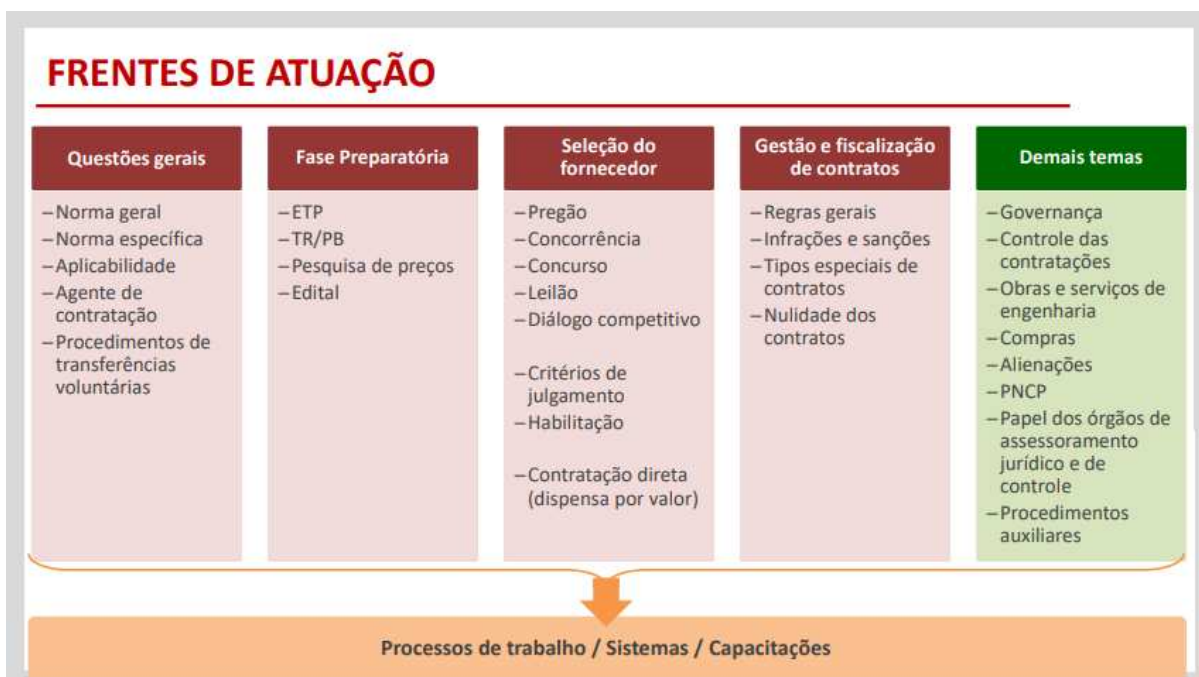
FRENTES DE ATUAÇÃO

Questões gerais

– Norma geral
– Norma específica
– Aplicabilidade
– Agente de contratação
– Procedimentos de transferências voluntárias

Fase Preparatória

– ETP
– TR/PB
– Pesquisa de preços
– Edital

Seleção do fornecedor

– Pregão
– Concorrência
– Concurso
– Leilão
– Diálogo competitivo
– Critérios de julgamento
– Habilitação
– Contratação direta (dispensa por valor)

Gestão e fiscalização de contratos

– Regras gerais
– Infrações e sanções
– Tipos especiais de contratos
– Nulidade dos contratos

Demais temas

– Governança
– Controle das contratações
– Obras e serviços de engenharia
– Compras
– Alienações
– PNCP
– Papel dos órgãos de assessoramento jurídico e de controle
– Procedimentos auxiliares

Processos de trabalho / Sistemas / Capacitações